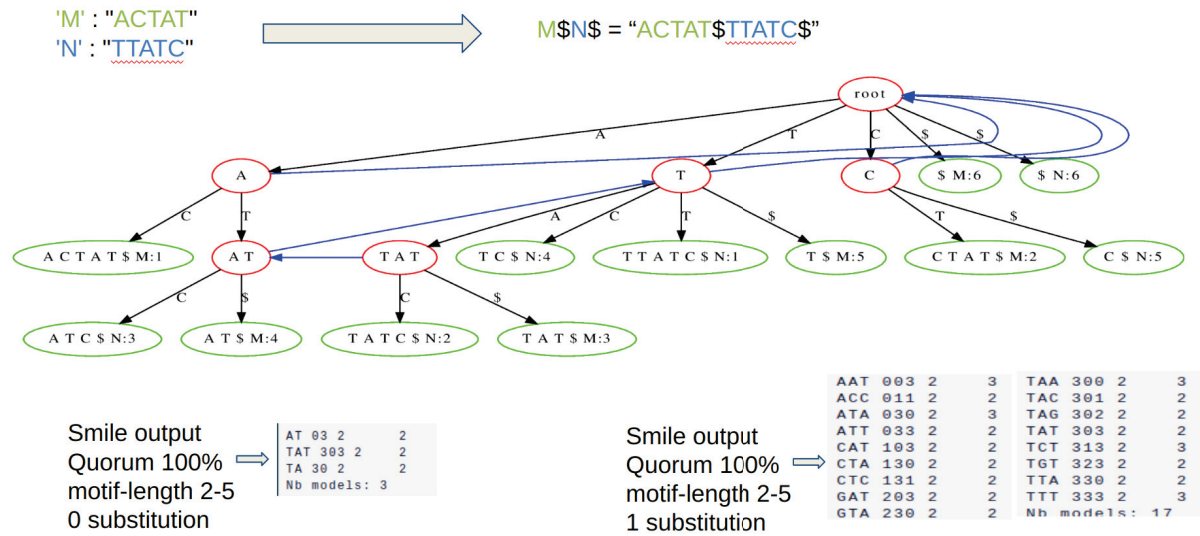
'M' : "ACTAT"
'N' : "TTATC"

M$N$ = “ACTAT$TTATC$”

root

A T C $ $

A T C $ M:6 $ N:6

C T A C T $ T $

A C T A T $ M:1 A T T A T T C $ N:4 T T A T C $ N:1 T $ M:5 C T A T $ M:2 C $ N:5

C $ C $

A T C $ N:3 A T $ M:4 T A T C $ N:2 T A T $ M:3

Smile output
Quorum 100%
motif-length 2-5
0 substitution

AT 03 2 2
TAT 303 2 2
TA 30 2 2
Nb models: 3

Smile output
Quorum 100%
motif-length 2-5
1 substitution

| | |
|---|---|
| AAT 003 2 3 | TAA 300 2 3 |
| ACC 011 2 2 | TAC 301 2 2 |
| ATA 030 2 3 | TAG 302 2 2 |
| ATT 033 2 2 | TAT 303 2 2 |
| CAT 103 2 2 | TCT 313 2 3 |
| CTA 130 2 2 | TGT 323 2 2 |
| CTC 131 2 2 | TTA 330 2 2 |
| GAT 203 2 2 | TTT 333 2 3 |
| GTA 230 2 2 | Nb models: 17 |